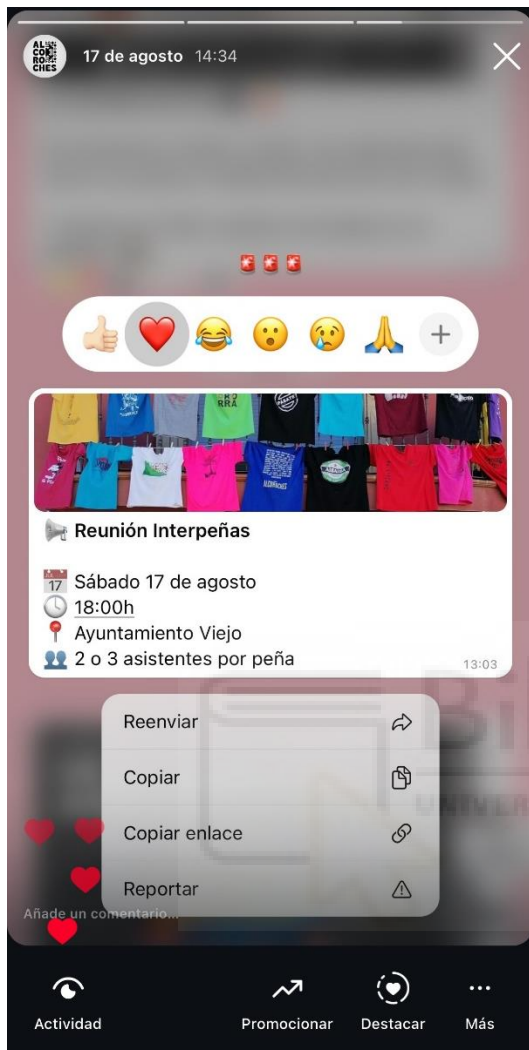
AL CO RO CHES

17 de agosto 14:34

Reunión Interpeñas

17 Sábado 17 de agosto
18:00h
Ayuntamiento Viejo
2 o 3 asistentes por peña

13:03

Reenviar
Copiar
Copiar enlace
Reportar

Añade un comentario...

Actividad
Promocionar
Destacar
Más